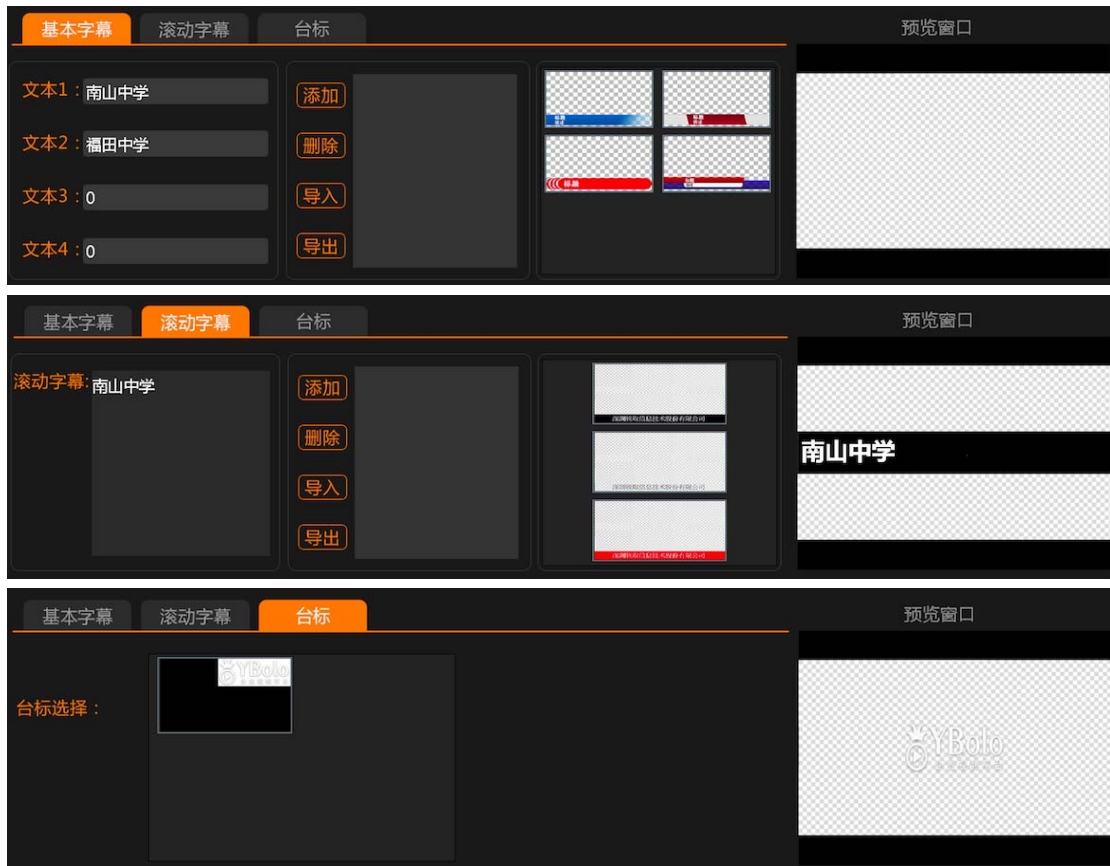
基本字幕 滚动字幕 台标

预览窗口

文本1：南山中学

文本2：福田中学

文本3：0

文本4：0

添加

删除

导入

导出

标题

标题

标题

标题

基本字幕 滚动字幕 台标

预览窗口

滚动字幕：南山中学

添加

删除

导入

导出

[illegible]

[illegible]

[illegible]

南山中学

基本字幕 滚动字幕 台标

预览窗口

台标选择：

YBolo

YBolo